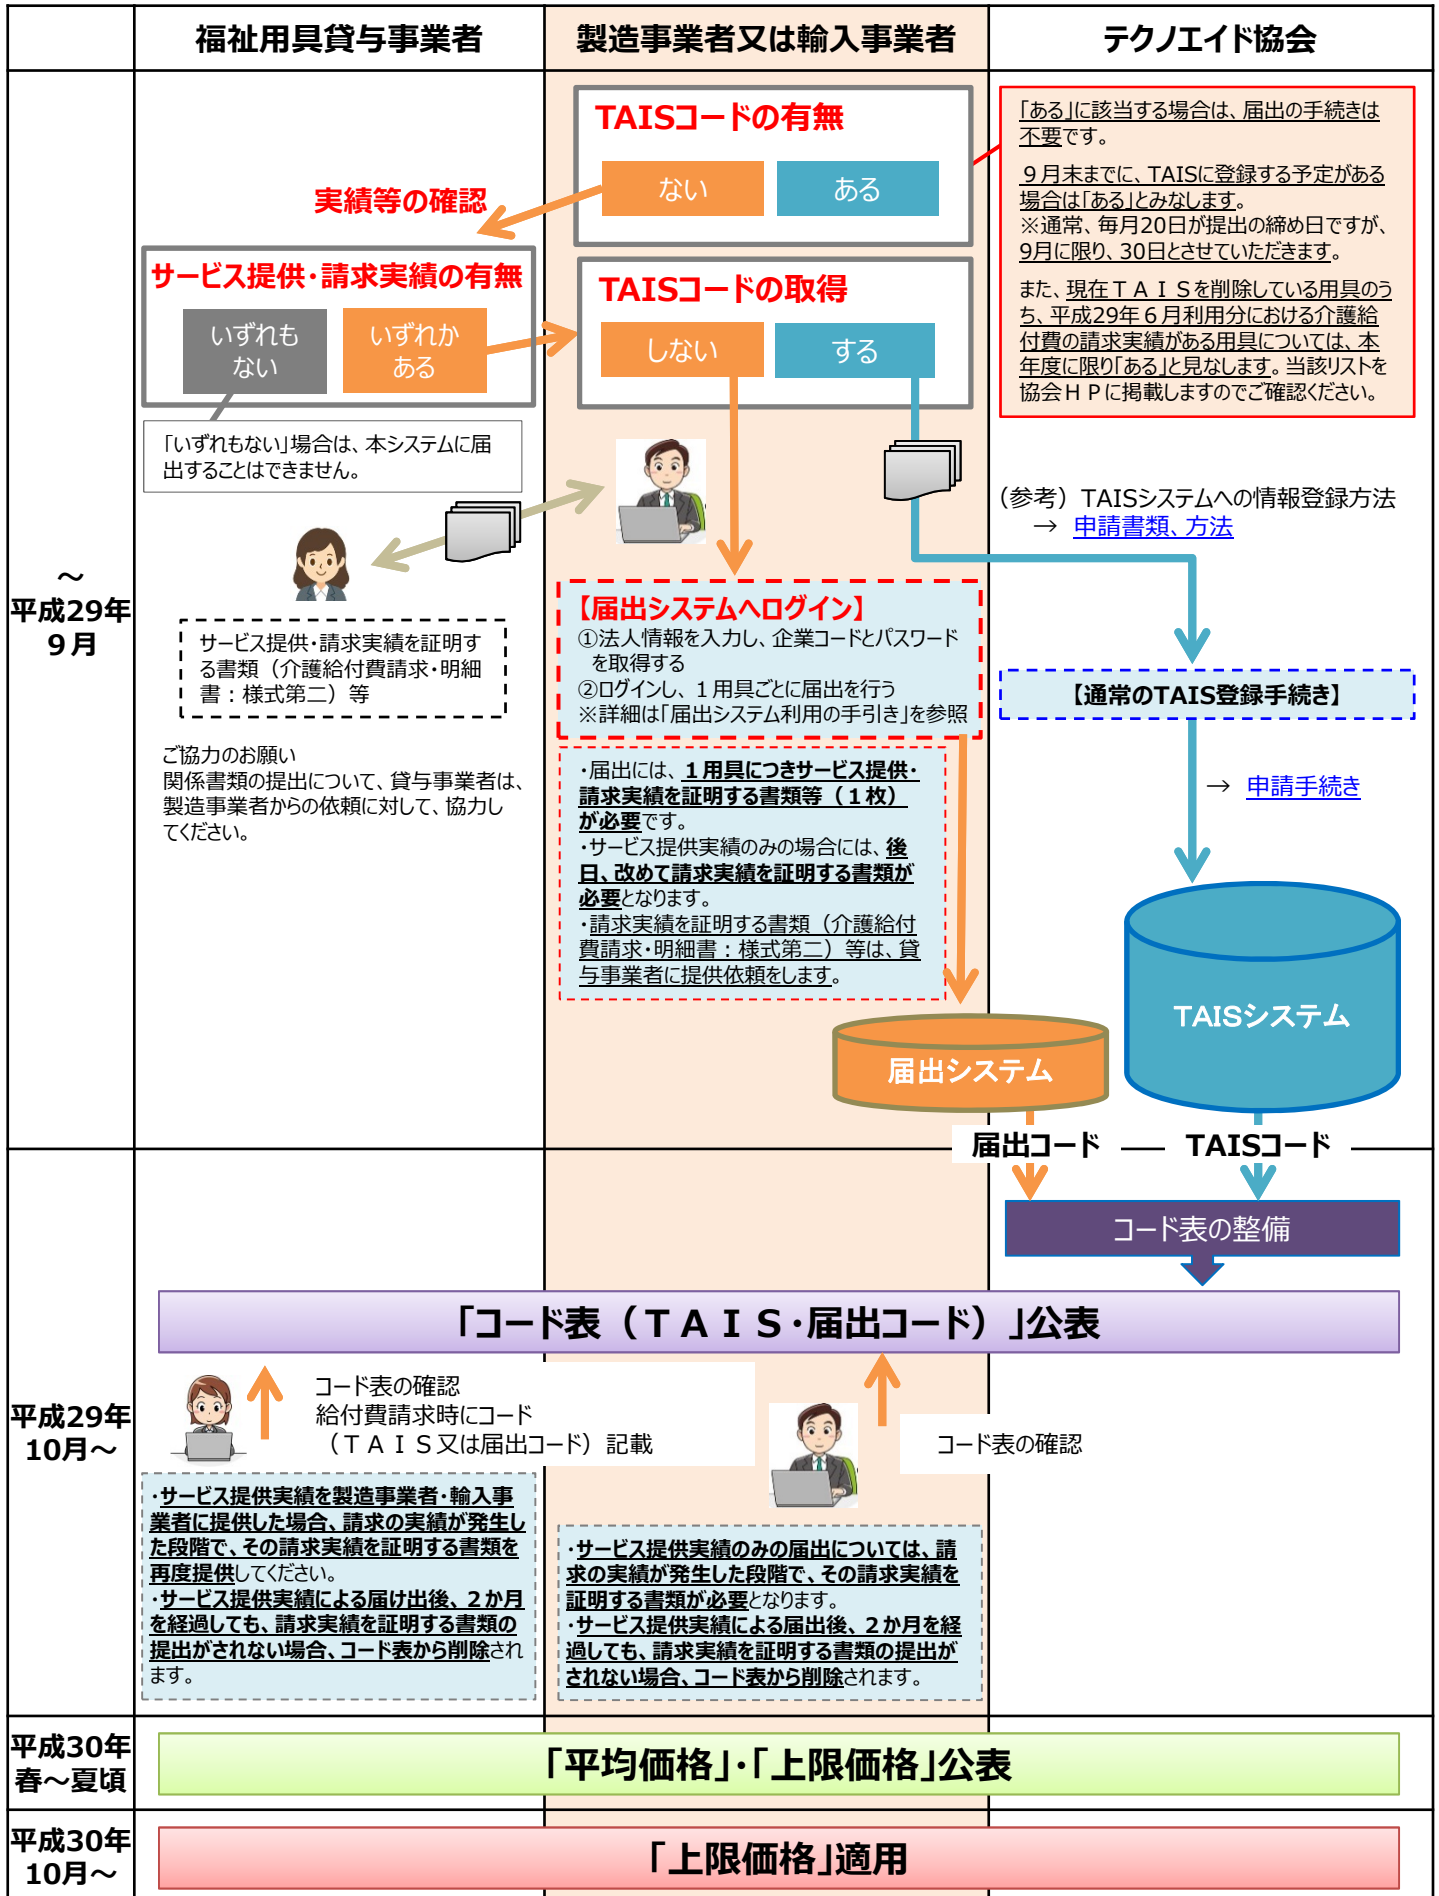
| | 福祉用具貸与事業者 | 製造事業者又は輸入事業者 | テクノエイド協会 |
|---|---|---|---|

TAISコードの有無

ない ある

「ある」に該当する場合は、届出の手続きは不要です。

９月末までに、TAISに登録する予定がある場合は「ある」とみなします。
※通常、毎月20日が提出の締め日ですが、9月に限り、30日とさせていただきます。

また、現在ＴＡＩＳを削除している用具のうち、平成29年６月利用分における介護給付費の請求実績がある用具については、本年度に限り「ある」と見なします。当該リストを協会ＨＰに掲載しますのでご確認ください。

実績等の確認

サービス提供・請求実績の有無

いずれもない いずれかある

TAISコードの取得

しない する

「いずれもない」場合は、本システムに届出することはできません。

（参考）TAISシステムへの情報登録方法
→ 申請書類、方法

〜
平成29年
９月

サービス提供・請求実績を証明する書類（介護給付費請求・明細書：様式第二）等

【届出システムへログイン】
①法人情報を入力し、企業コードとパスワードを取得する
②ログインし、１用具ごとに届出を行う
※詳細は「届出システム利用の手引き」を参照

【通常のTAIS登録手続き】

ご協力のお願い
関係書類の提出について、貸与事業者は、製造事業者からの依頼に対して、協力してください。

・届出には、１用具につきサービス提供・請求実績を証明する書類等（１枚）が必要です。
・サービス提供実績のみの場合には、後日、改めて請求実績を証明する書類が必要となります。
・請求実績を証明する書類（介護給付費請求・明細書：様式第二）等は、貸与事業者に提供依頼をします。

→ 申請手続き

TAISシステム

届出システム

届出コード TAISコード

コード表の整備

平成29年
10月〜

「コード表（ＴＡＩＳ・届出コード）」公表

コード表の確認
給付費請求時にコード（ＴＡＩＳ又は届出コード）記載

コード表の確認

・サービス提供実績を製造事業者・輸入事業者に提供した場合、請求の実績が発生した段階で、その請求実績を証明する書類を再度提供してください。
・サービス提供実績による届け出後、２か月を経過しても、請求実績を証明する書類の提出がされない場合、コード表から削除されます。

・サービス提供実績のみの届出については、請求の実績が発生した段階で、その請求実績を証明する書類が必要となります。
・サービス提供実績による届出後、２か月を経過しても、請求実績を証明する書類の提出がされない場合、コード表から削除されます。

平成30年
春〜夏頃

「平均価格」・「上限価格」公表

平成30年
10月〜

「上限価格」適用